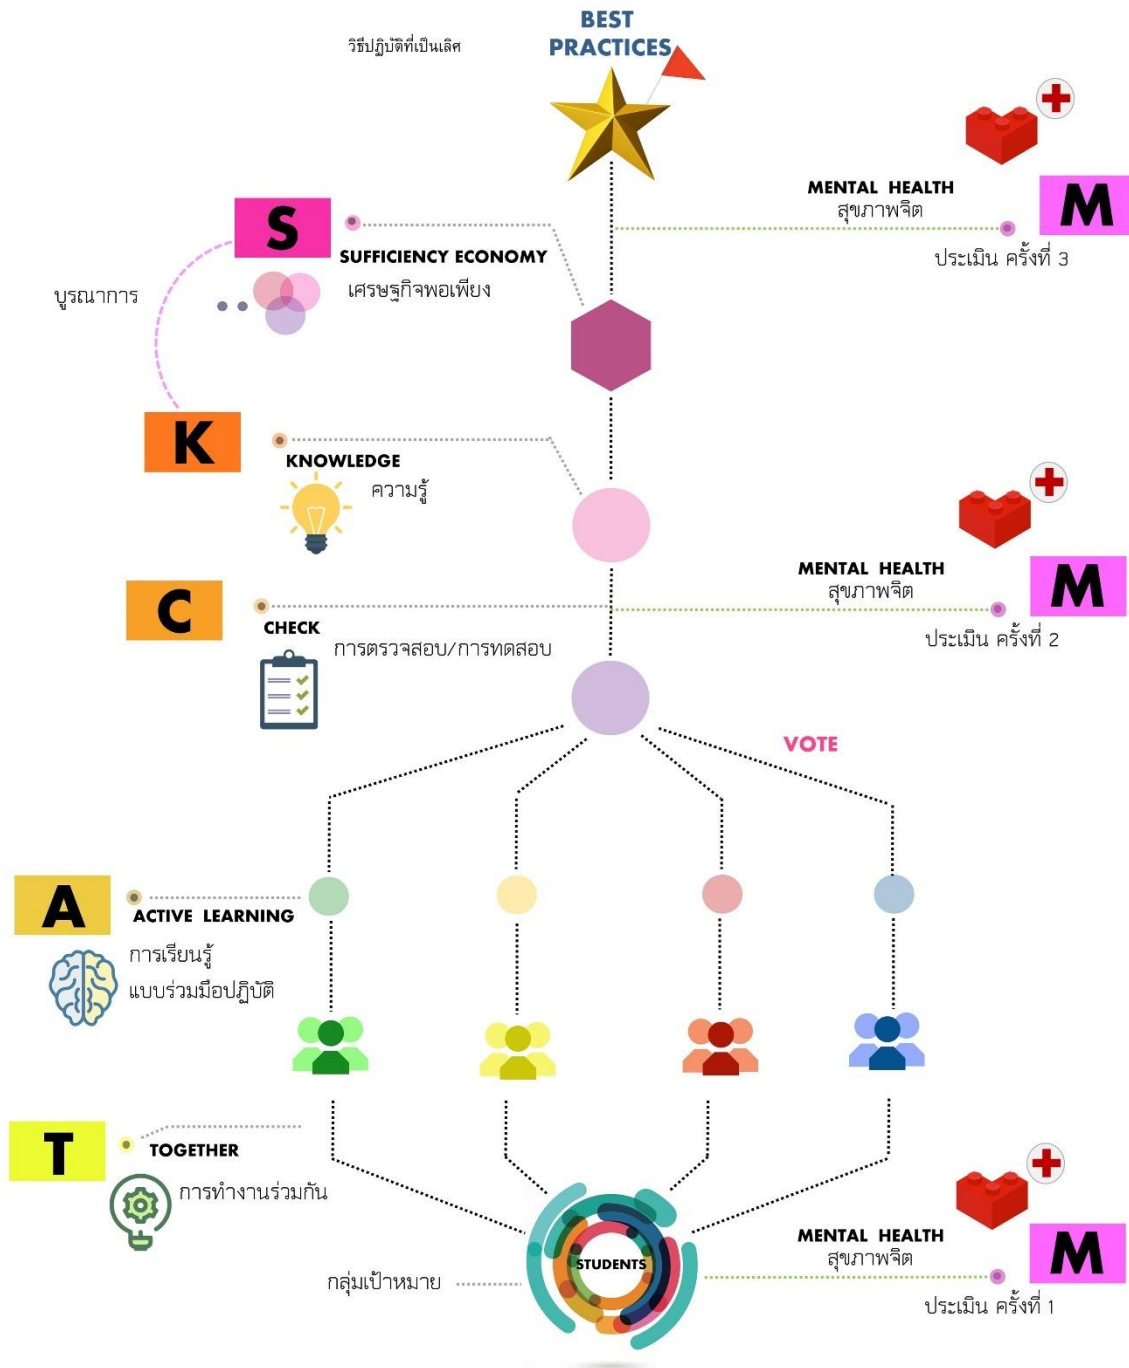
วิธีปฏิบัติที่เป็นเลิศ

BEST PRACTICES

MENTAL HEALTH
สุขภาพจิต

M

ประเมิน ครั้งที่ 3

S

SUFFICIENCY ECONOMY
เศรษฐกิจพอเพียง

บูรณาการ

K

KNOWLEDGE
ความรู้

MENTAL HEALTH
สุขภาพจิต

M

ประเมิน ครั้งที่ 2

C

CHECK
การตรวจสอบ/การทดสอบ

VOTE

A

ACTIVE LEARNING
การเรียนรู้
แบบร่วมมือปฏิบัติ

T

TOGETHER
การทำงานร่วมกัน

กลุ่มเป้าหมาย

STUDENTS

MENTAL HEALTH
สุขภาพจิต

M

ประเมิน ครั้งที่ 1